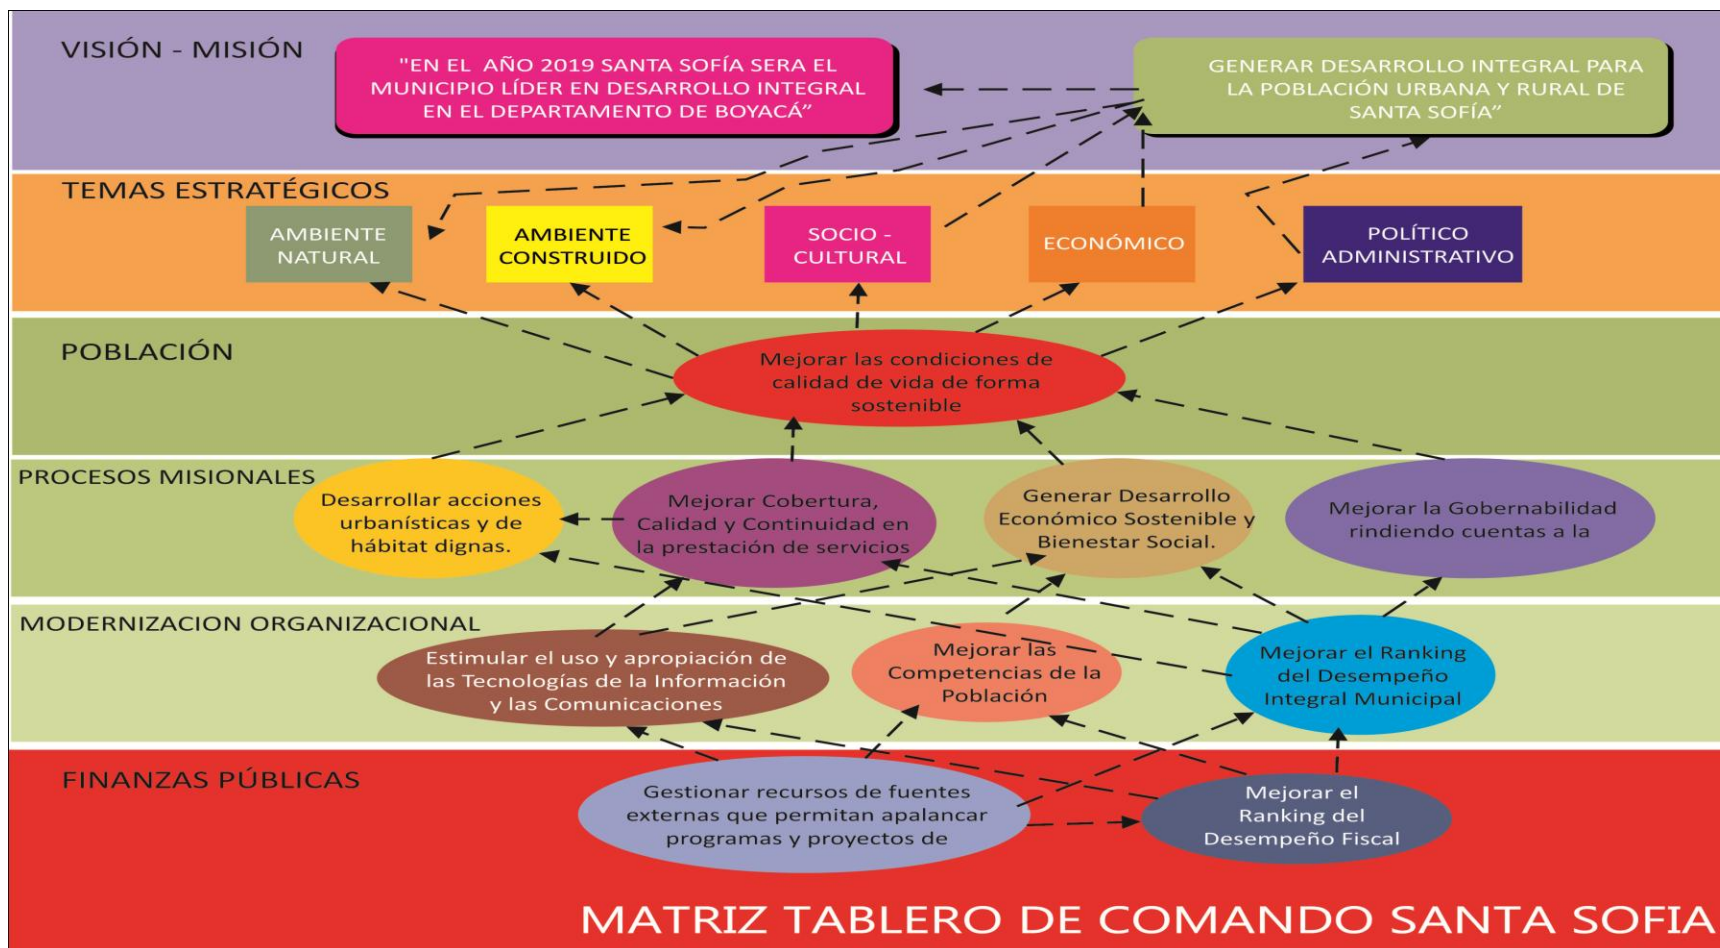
VISIÓN - MISIÓN

"EN EL AÑO 2019 SANTA SOFÍA SERA EL MUNICIPIO LÍDER EN DESARROLLO INTEGRAL EN EL DEPARTAMENTO DE BOYACÁ"

GENERAR DESARROLLO INTEGRAL PARA LA POBLACIÓN URBANA Y RURAL DE SANTA SOFÍA"

TEMAS ESTRATÉGICOS

AMBIENTE NATURAL

AMBIENTE CONSTRUIDO

SOCIO - CULTURAL

ECONÓMICO

POLÍTICO ADMINISTRATIVO

POBLACIÓN

Mejorar las condiciones de calidad de vida de forma sostenible

PROCESOS MISIONALES

Desarrollar acciones urbanísticas y de hábitat dignas.

Mejorar Cobertura, Calidad y Continuidad en la prestación de servicios

Generar Desarrollo Económico Sostenible y Bienestar Social.

Mejorar la Gobernabilidad rindiendo cuentas a la

MODERNIZACION ORGANIZACIONAL

Estimular el uso y apropiación de las Tecnologías de la Información y las Comunicaciones

Mejorar las Competencias de la Población

Mejorar el Ranking del Desempeño Integral Municipal

FINANZAS PÚBLICAS

Gestionar recursos de fuentes externas que permitan apalancar programas y proyectos de

Mejorar el Ranking del Desempeño Fiscal

MATRIZ TABLERO DE COMANDO SANTA SOFIA